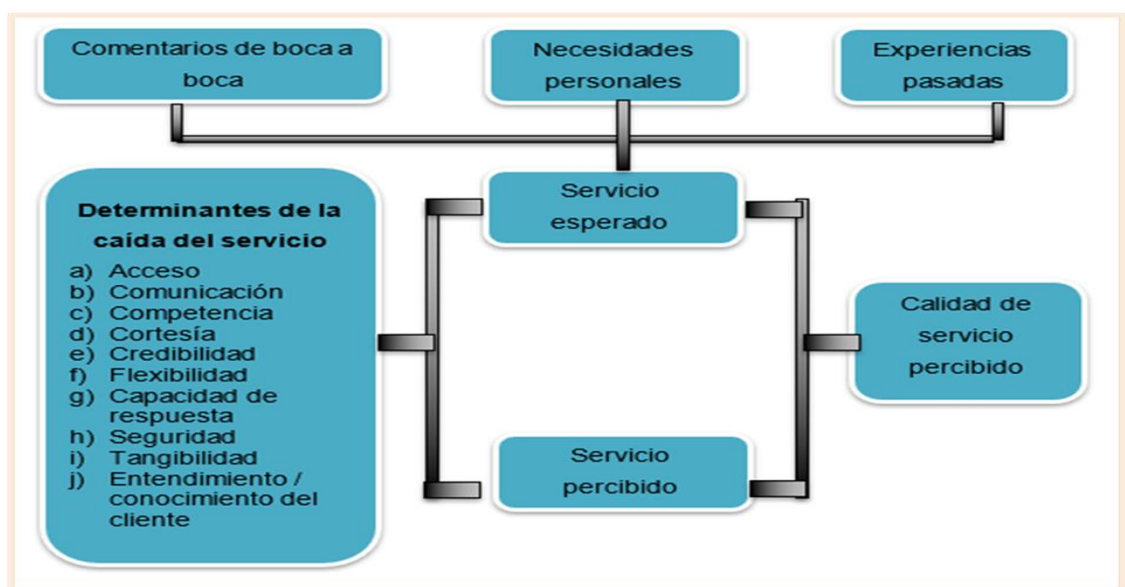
Comentarios de boca a boca

Necesidades personales

Experiencias pasadas

Determinantes de la caída del servicio
a) Acceso
b) Comunicación
c) Competencia
d) Cortesía
e) Credibilidad
f) Flexibilidad
g) Capacidad de respuesta
h) Seguridad
i) Tangibilidad
j) Entendimiento / conocimiento del cliente

Servicio esperado

Calidad de servicio percibido

Servicio percibido